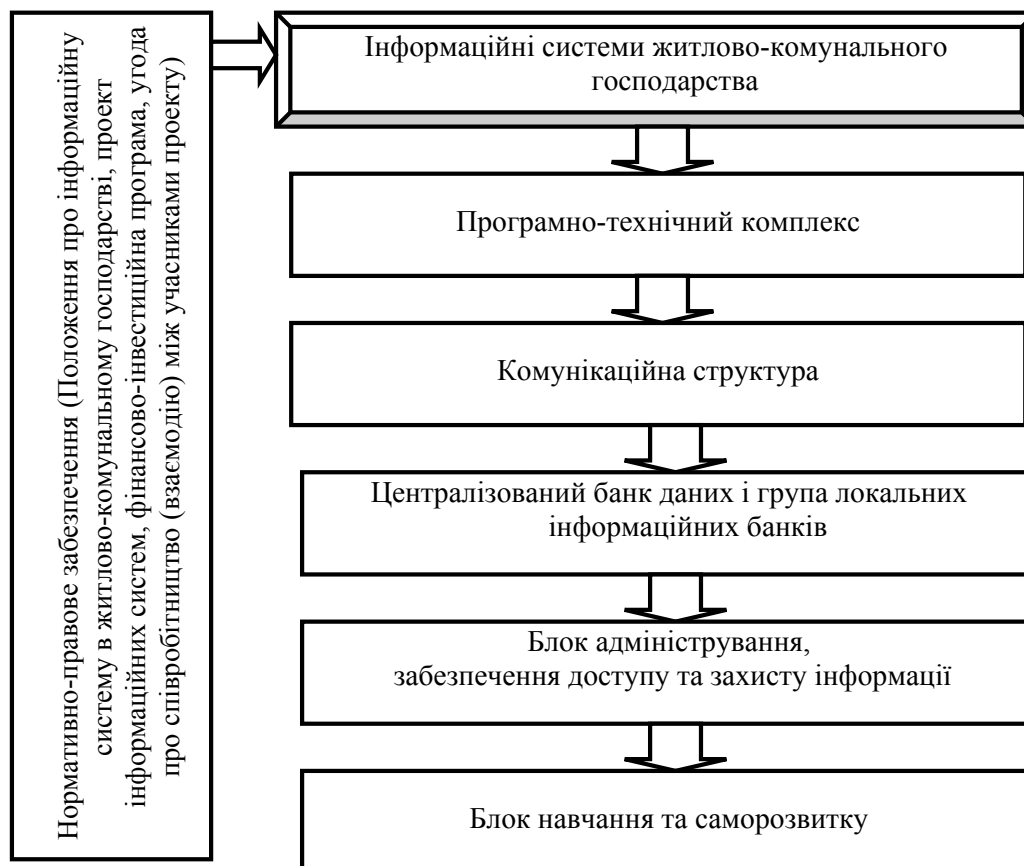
Нормативно-правове забезпечення (Положення про інформаційну систему в житлово-комунальному господарстві, проект інформаційних систем, фінансово-інвестиційна програма, угода про співробітництво (взаємодію) між учасниками проекту)

Інформаційні системи житлово-комунального господарства

Програмно-технічний комплекс

Комунікаційна структура

Централізований банк даних і група локальних інформаційних банків

Блок адміністрування, забезпечення доступу та захисту інформації

Блок навчання та саморозвитку